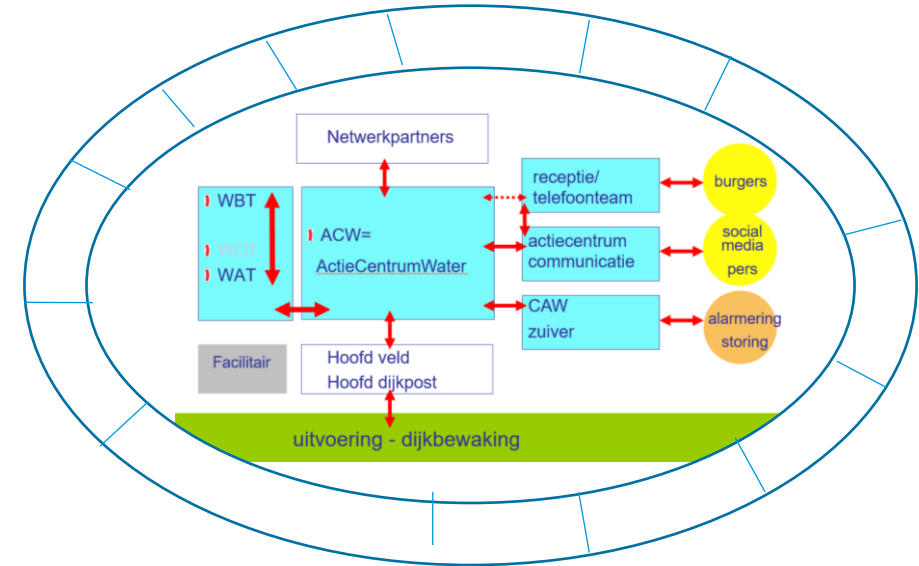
Netwerkpartners

WBT

WOT

WAT

ACW=

ActieCentrumWater

receptie/ telefoonteam

actiecentrum communicatie

CAW zuiver

burgers

social media pers

alarmering storing

Facilitair

Hoofd veld

Hoofd dijkpost

uitvoering - dijkbewaking